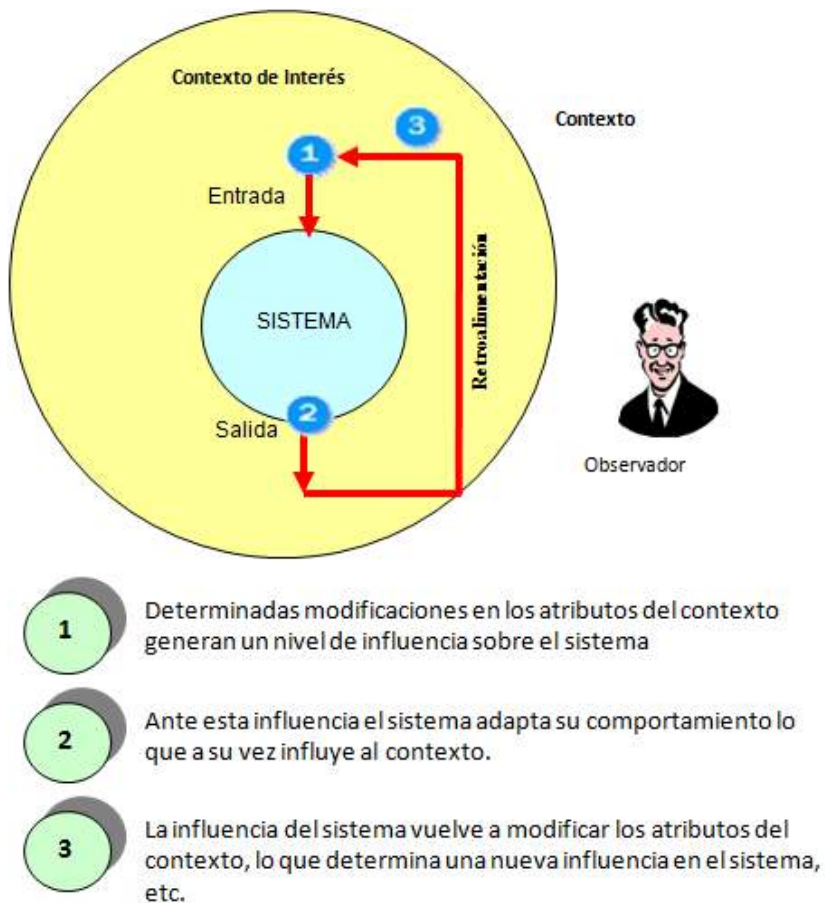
Contexto de Interés

3

Contexto

1

Entrada

SISTEMA

Retroalimentación

2

Salida

Observador

1

Determinadas modificaciones en los atributos del contexto generan un nivel de influencia sobre el sistema

2

Ante esta influencia el sistema adapta su comportamiento lo que a su vez influye al contexto.

3

La influencia del sistema vuelve a modificar los atributos del contexto, lo que determina una nueva influencia en el sistema, etc.